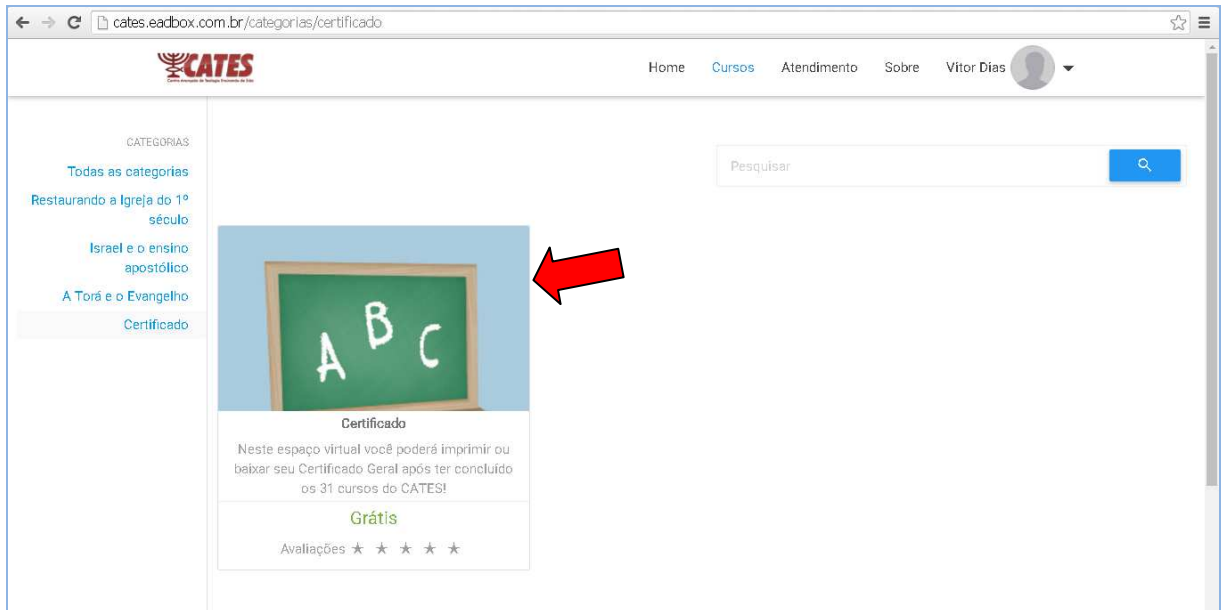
cates.eadbox.com.br/categorias/certificado

CATES

Home Cursos Atendimento Sobre Vítor Dias

CATEGORIAS

Todas as categorias

Restaurando a Igreja do 1º século

Israel e o ensino apostólico

A Torá e o Evangelho

Certificado

Pesquisar

A B C

Certificado

Neste espaço virtual você poderá imprimir ou baixar seu Certificado Geral após ter concluído os 31 cursos do CATES!

Grátis

Avaliações ★ ★ ★ ★ ★